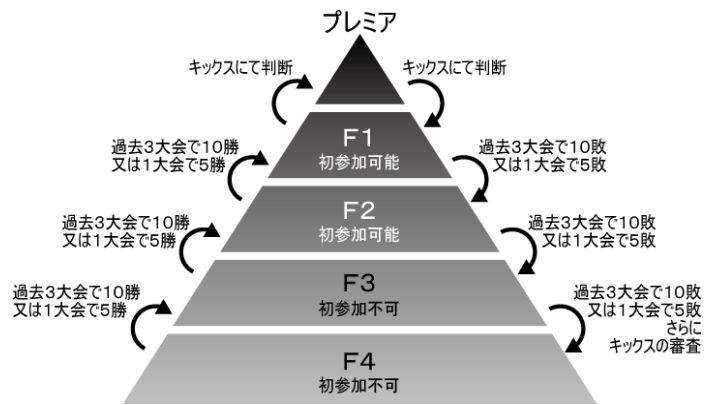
プレミア

キックスにて判断

キックスにて判断

F1
初参加可能

過去3大会で10勝
又は1大会で5勝

過去3大会で10敗
又は1大会で5敗

F2
初参加可能

過去3大会で10勝
又は1大会で5勝

過去3大会で10敗
又は1大会で5敗

F3
初参加不可

過去3大会で10勝
又は1大会で5勝

過去3大会で10敗
又は1大会で5敗
さらに
キックスの審査

F4
初参加不可